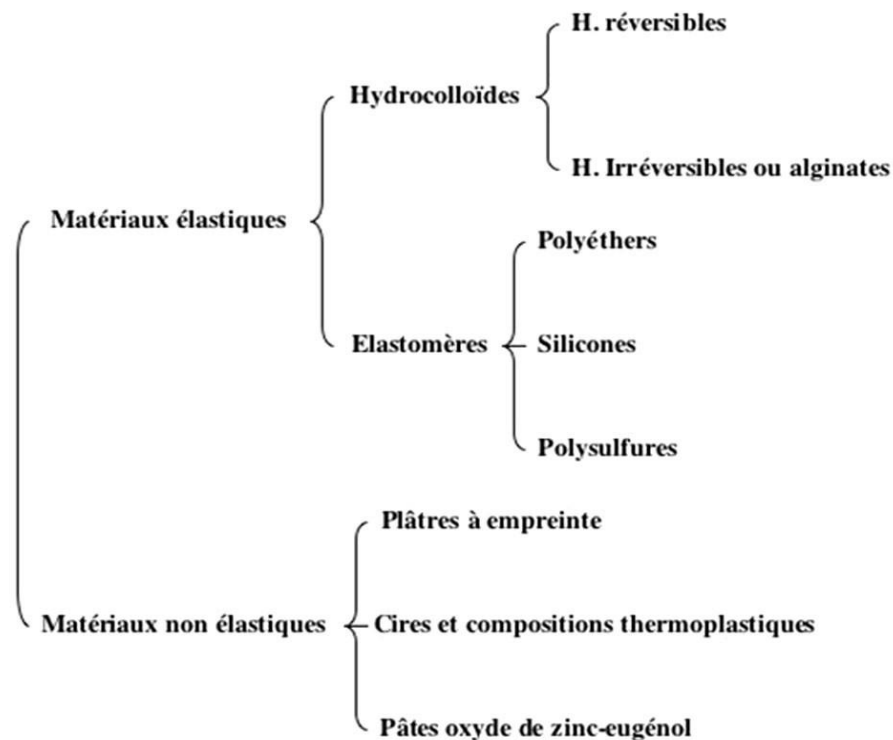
Matériaux élastiques

Hydrocolloïdes

H. réversibles

H. Irréversibles ou alginates

Elastomères

Polyéthers

Silicones

Polysulfures

Matériaux non élastiques

Plâtres à empreinte

Cires et compositions thermoplastiques

Pâtes oxyde de zinc-eugénol